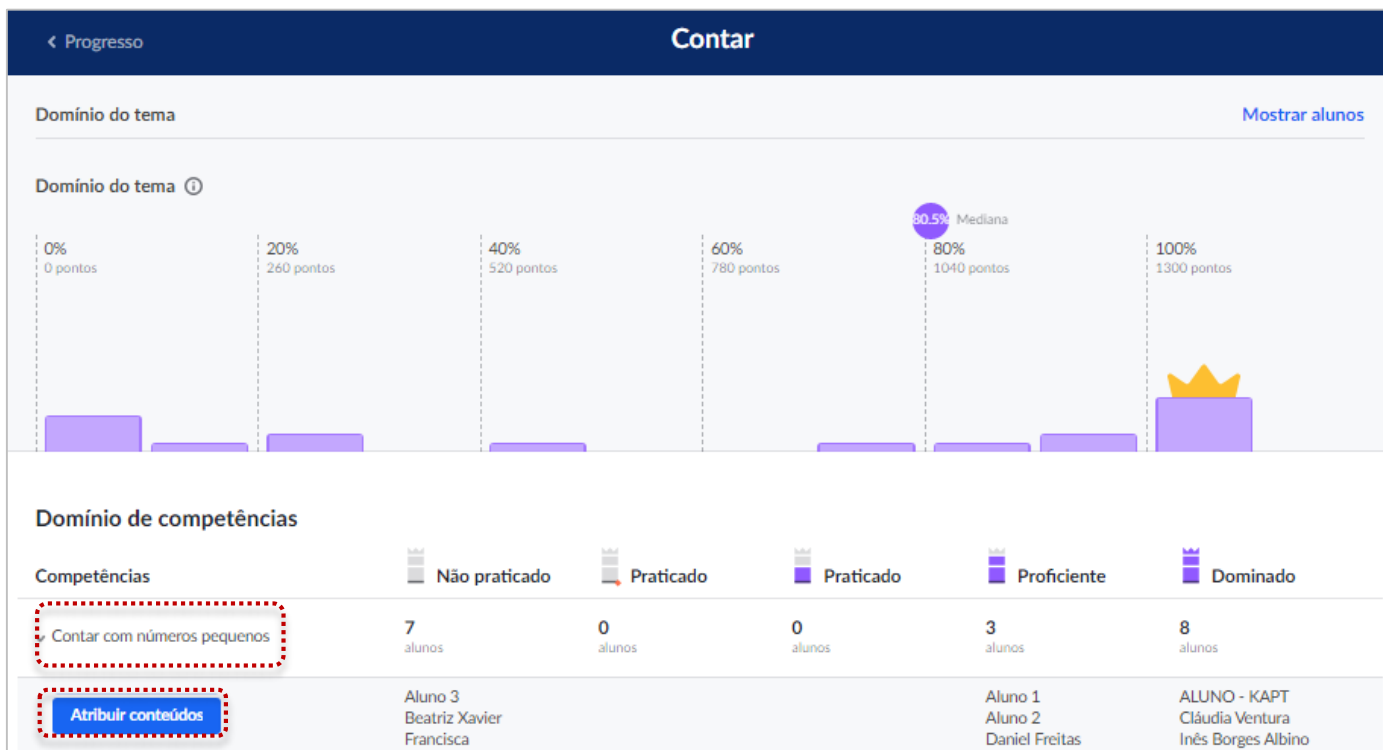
‹ Progresso

Contar

Domínio do tema

Mostrar alunos

Domínio do tema ⓘ

80.5% Mediana

0%
0 pontos

20%
260 pontos

40%
520 pontos

60%
780 pontos

80%
1040 pontos

100%
1300 pontos

Domínio de competências

| Competências | Não praticado | Praticado | Praticado | Proficiente | Dominado |
|---|---|---|---|---|---|
| Contar com números pequenos | 7 alunos | 0 alunos | 0 alunos | 3 alunos | 8 alunos |
| Atribuir conteúdos | Aluno 3 Beatriz Xavier Francisca | | | Aluno 1 Aluno 2 Daniel Freitas | ALUNO - KAPT Cláudia Ventura Inês Borges Albino |